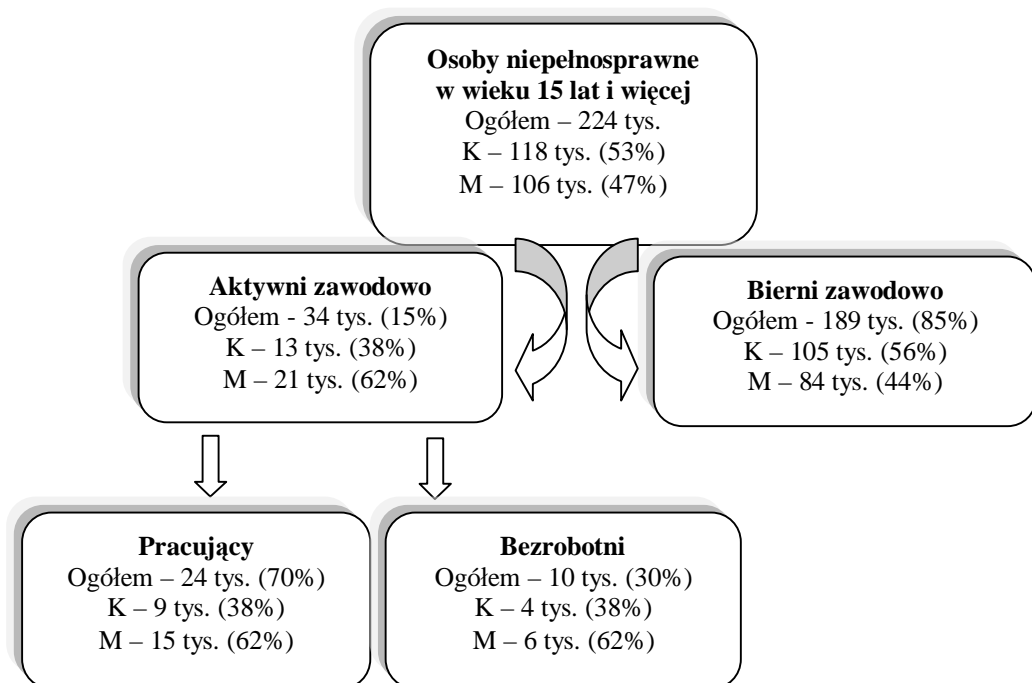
Osoby niepelnosprawne w wieku 15 lat i więcej
Ogółem – 224 tys.
K – 118 tys. (53%)
M – 106 tys. (47%)

Aktywni zawodowo
Ogółem - 34 tys. (15%)
K – 13 tys. (38%)
M – 21 tys. (62%)

Bierni zawodowo
Ogółem - 189 tys. (85%)
K – 105 tys. (56%)
M – 84 tys. (44%)

Pracujący
Ogółem – 24 tys. (70%)
K – 9 tys. (38%)
M – 15 tys. (62%)

Bezrobotni
Ogółem – 10 tys. (30%)
K – 4 tys. (38%)
M – 6 tys. (62%)